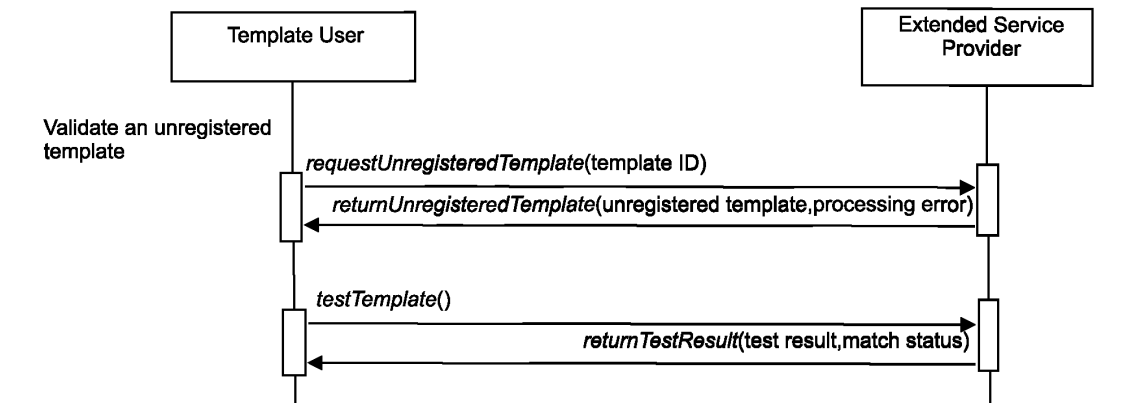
Template User

Extended Service Provider

Validate an unregistered template

requestUnregisteredTemplate(template ID)

returnUnregisteredTemplate(unregistered template,processing error)

testTemplate()

returnTestResult(test result,match status)